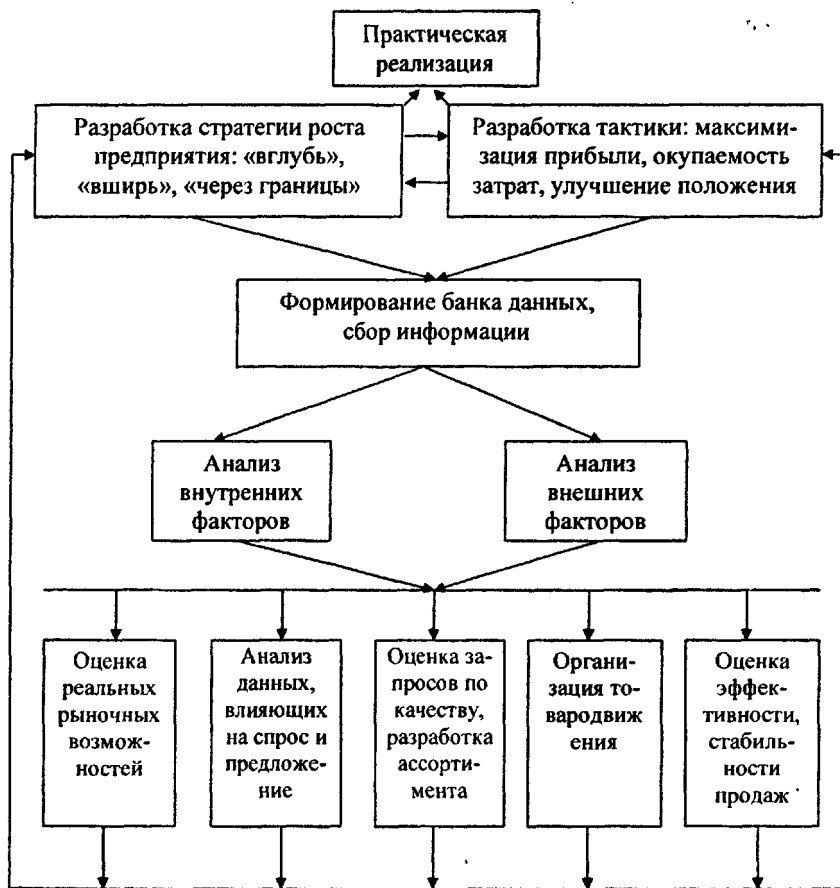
Практическая реализация

Разработка стратегии роста предприятия: «вглубь», «вширь», «через границы»

Разработка тактики: максимизация прибыли, окупаемость затрат, улучшение положения

Формирование банка данных, сбор информации

Анализ внутренних факторов

Анализ внешних факторов

Оценка реальных рыночных возможностей

Анализ данных, влияющих на спрос и предложение

Оценка запросов по качеству, разработка ассортимента

Организация товародвижения

Оценка эффективности, стабильности продаж